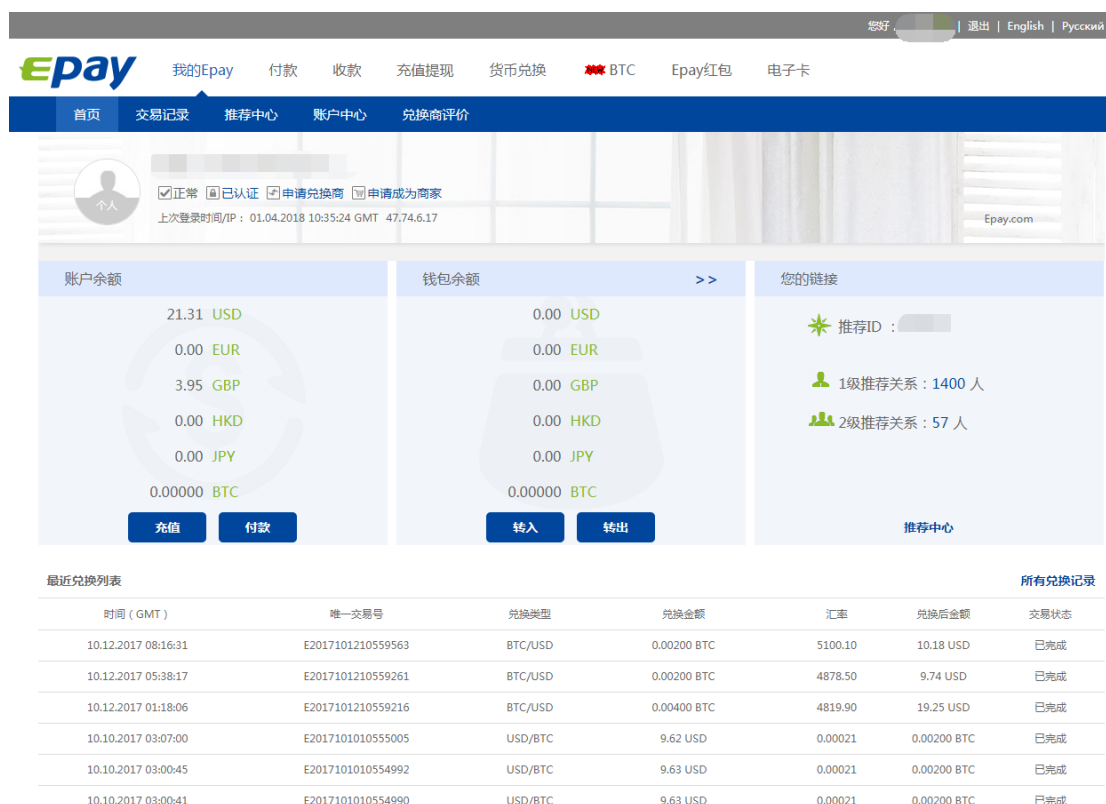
您好 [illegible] | 退出 | English | Русский

Epay

我的Epay 付款 收款 充值提现 货币兑换 BTC Epay红包 电子卡

首页 交易记录 推荐中心 账户中心 兑换商评价

个人

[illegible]

正常 已认证 申请兑换商 申请成为商家

上次登录时间/IP： 01.04.2018 10:35:24 GMT 47.74.6.17

Epay.com

账户余额

21.31 USD
0.00 EUR
3.95 GBP
0.00 HKD
0.00 JPY
0.00000 BTC

充值 付款

钱包余额 >>

0.00 USD
0.00 EUR
0.00 GBP
0.00 HKD
0.00 JPY
0.00000 BTC

转入 转出

您的链接

推荐ID： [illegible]

1级推荐关系：1400 人

2级推荐关系：57 人

推荐中心

最近兑换列表

所有兑换记录

| 时间（GMT） | 唯一交易号 | 兑换类型 | 兑换金额 | 汇率 | 兑换后金额 | 交易状态 |
|---|---|---|---|---|---|---|
| 10.12.2017 08:16:31 | E2017101210559563 | BTC/USD | 0.00200 BTC | 5100.10 | 10.18 USD | 已完成 |
| 10.12.2017 05:38:17 | E2017101210559261 | BTC/USD | 0.00200 BTC | 4878.50 | 9.74 USD | 已完成 |
| 10.12.2017 01:18:06 | E2017101210559216 | BTC/USD | 0.00400 BTC | 4819.90 | 19.25 USD | 已完成 |
| 10.10.2017 03:07:00 | E2017101010555005 | USD/BTC | 9.62 USD | 0.00021 | 0.00200 BTC | 已完成 |
| 10.10.2017 03:00:45 | E2017101010554992 | USD/BTC | 9.63 USD | 0.00021 | 0.00200 BTC | 已完成 |
| 10.10.2017 03:00:41 | E2017101010554990 | USD/BTC | 9.63 USD | 0.00021 | 0.00200 BTC | 已完成 |